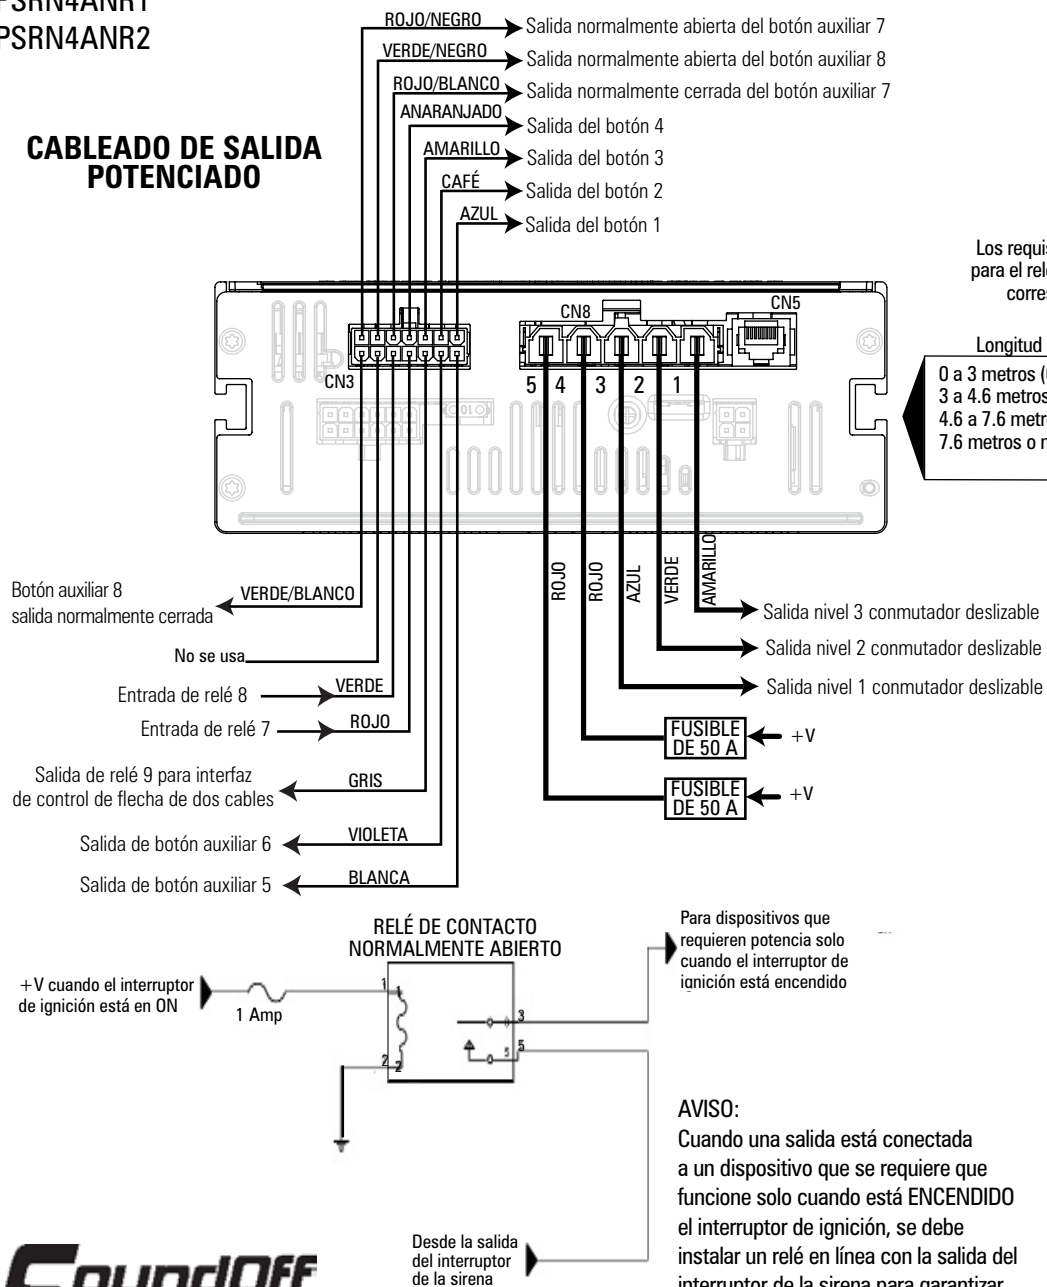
-PSRN4ANR1
PSRN4ANR2

CABLEADO DE SALIDA POTENCIADO

ROJO/NEGRO Salida normalmente abierta del botón auxiliar 7
VERDE/NEGRO Salida normalmente abierta del botón auxiliar 8
ROJO/BLANCO Salida normalmente cerrada del botón auxiliar 7
ANARANJADO Salida del botón 4
AMARILLO Salida del botón 3
CAFÉ Salida del botón 2
AZUL Salida del botón 1

CN3
CN8
CN5
5 4 3 2 1

Los requis
para el rel
corres

Longitud
0 a 3 metros (
3 a 4.6 metros
4.6 a 7.6 metr
7.6 metros o m

Botón auxiliar 8 salida normalmente cerrada VERDE/BLANCO
No se usa
Entrada de relé 8 VERDE
Entrada de relé 7 ROJO
Salida de relé 9 para interfaz de control de flecha de dos cables GRIS
Salida de botón auxiliar 6 VIOLETA
Salida de botón auxiliar 5 BLANCA

ROJO ROJO AZUL VERDE AMARILLO
Salida nivel 3 conmutador deslizable
Salida nivel 2 conmutador deslizable
Salida nivel 1 conmutador deslizable
FUSIBLE DE 50 A +V
FUSIBLE DE 50 A +V

RELÉ DE CONTACTO NORMALMENTE ABIERTO
+V cuando el interruptor de ignición está en ON
1 Amp
1 1
2 2
3
5
Para dispositivos que requieren potencia solo cuando el interruptor de ignición está encendido

Desde la salida del interruptor de la sirena

AVISO:
Cuando una salida está conectada a un dispositivo que se requiere que funcione solo cuando está ENCENDIDO el interruptor de ignición, se debe instalar un relé en línea con la salida del interruptor de la sirena para garantizar

SoundOff